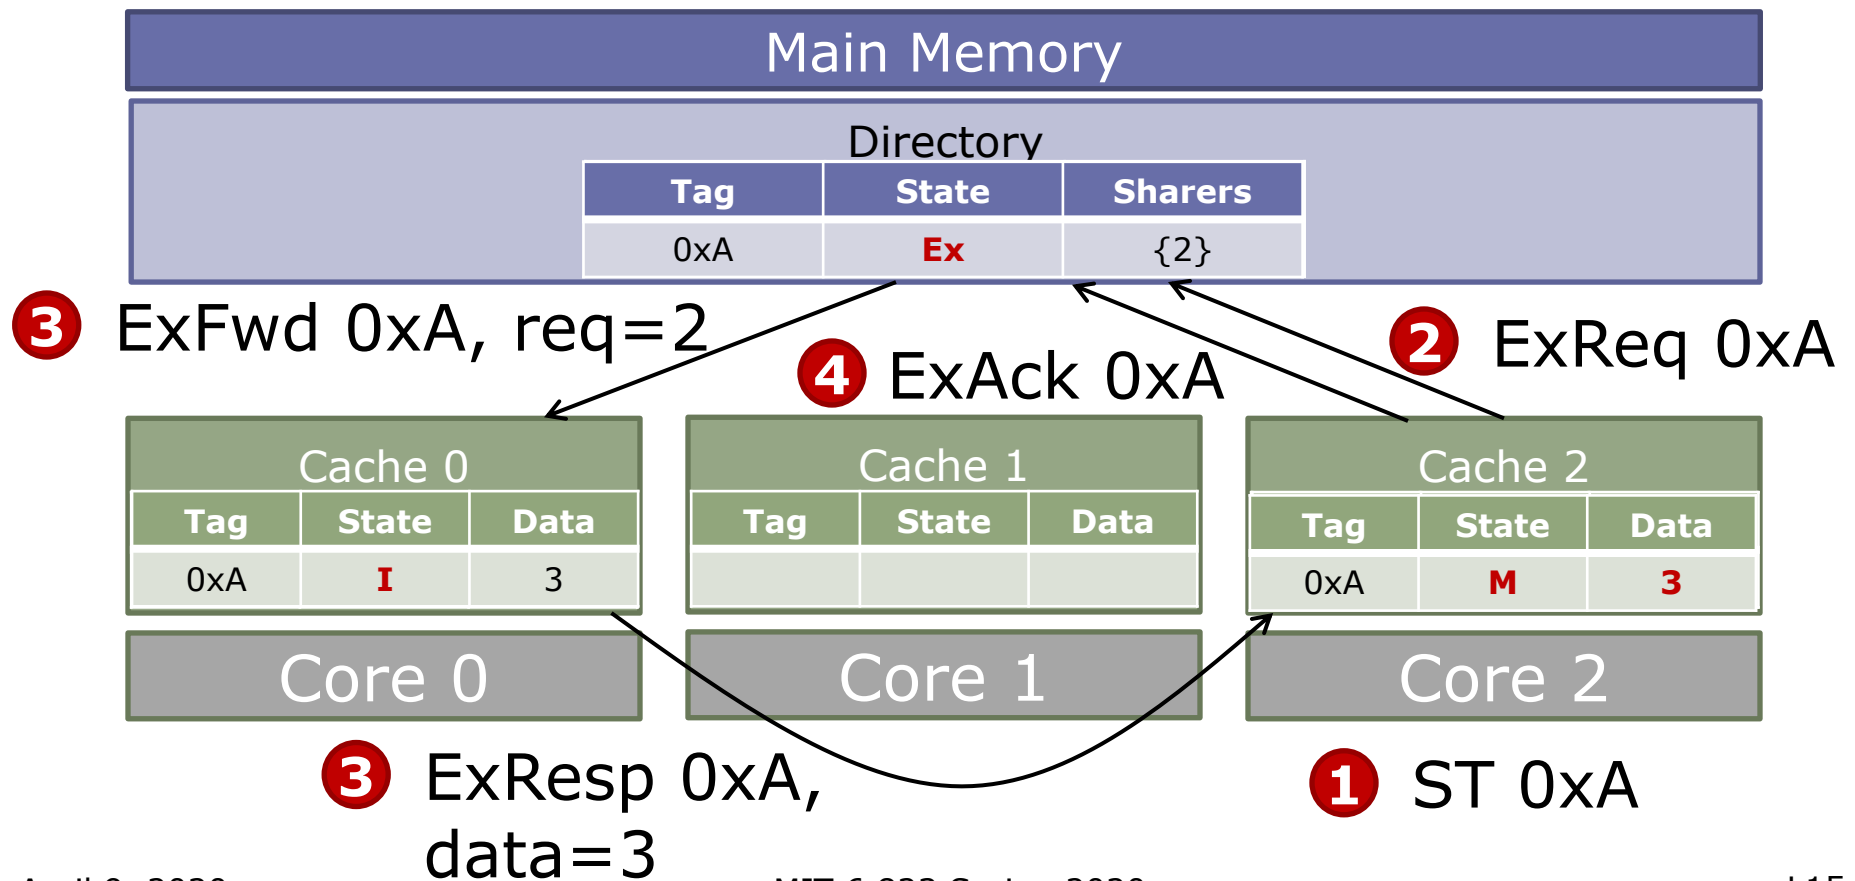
Main Memory

Directory

| Tag | State | Sharers |
|---|---|---|
| 0xA | Ex | {2} |

3 ExFwd 0xA, req=2

4 ExAck 0xA

2 ExReq 0xA

Cache 0

| Tag | State | Data |
|---|---|---|
| 0xA | I | 3 |

Cache 1

| Tag | State | Data |
|---|---|---|
| | | |

Cache 2

| Tag | State | Data |
|---|---|---|
| 0xA | M | 3 |

Core 0

Core 1

Core 2

3 ExResp 0xA, data=3

1 ST 0xA

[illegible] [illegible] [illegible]